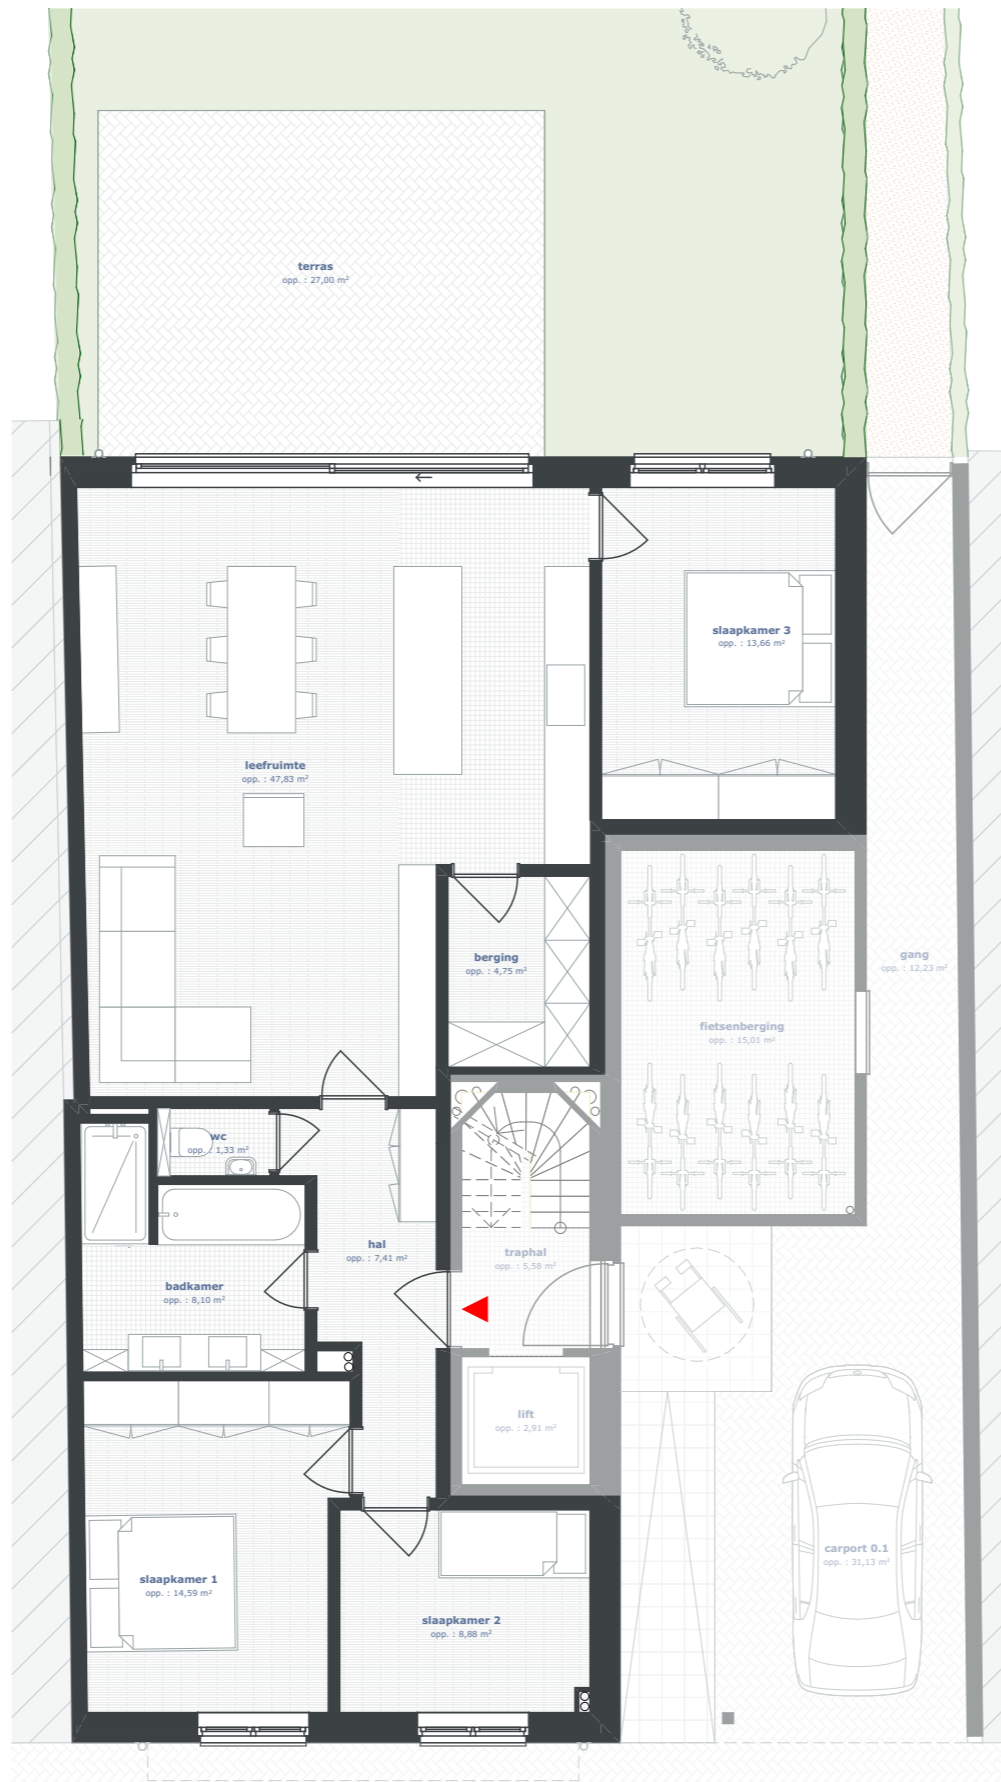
terras
opp. : 27,00 m²

slaapkamer 3
opp. : 13,66 m²

leefruimte
opp. : 47,83 m²

berging
opp. : 4,75 m²

gang
opp. : 12,23 m²

fietsenberging
opp. : 15,01 m²

wc
opp. : 1,33 m²

hal
opp. : 7,41 m²

traphal
opp. : 5,58 m²

badkamer
opp. : 8,10 m²

lift
opp. : 2,91 m²

carport 0.1
opp. : 31,13 m²

slaapkamer 1
opp. : 14,59 m²

slaapkamer 2
opp. : 8,88 m²